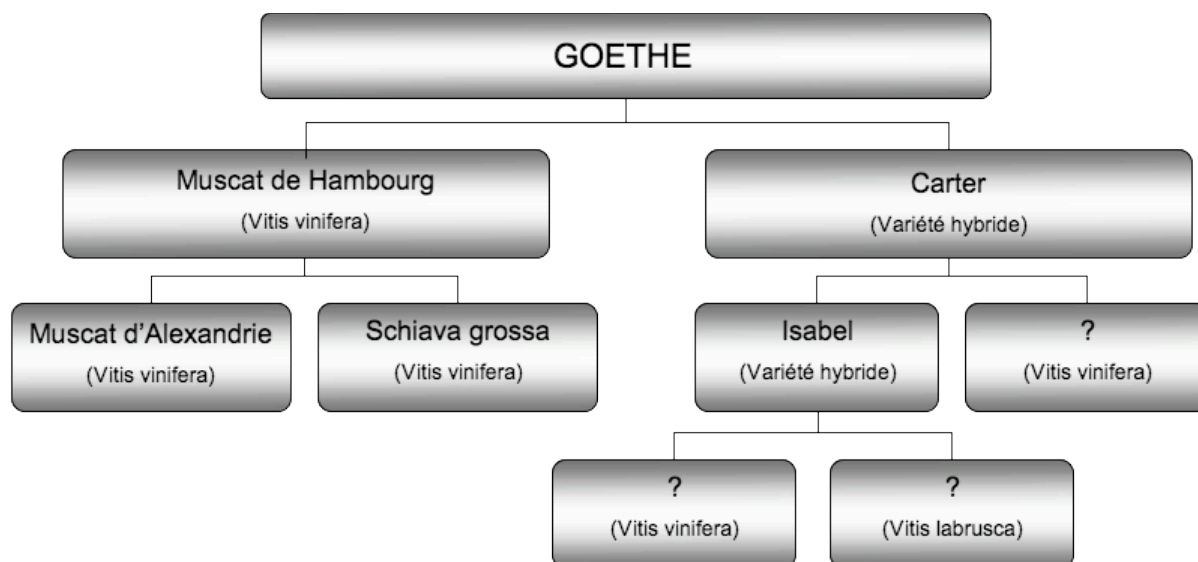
GOETHE

Muscat de Hambourg
(Vitis vinifera)

Carter
(Variété hybride)

Muscat d'Alexandrie
(Vitis vinifera)

Schiava grossa
(Vitis vinifera)

Isabel
(Variété hybride)

?
(Vitis vinifera)

?
(Vitis vinifera)

?
(Vitis labrusca)